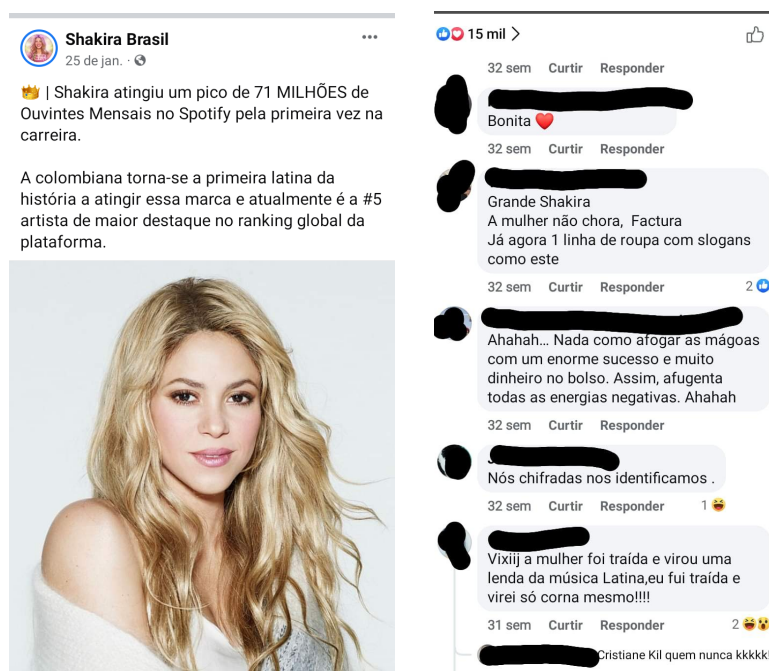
Shakira Brasil
25 de jan. · 

👑 | Shakira atingiu um pico de 71 MILHÕES de Ouvintes Mensais no Spotify pela primeira vez na carreira.

A colombiana torna-se a primeira latina da história a atingir essa marca e atualmente é a #5 artista de maior destaque no ranking global da plataforma.

15 mil

32 sem Curtir Responder

Bonita ❤️

32 sem Curtir Responder

Grande Shakira
A mulher não chora, Factura
Já agora 1 linha de roupa com slogans como este

32 sem Curtir Responder 2

Ahahah... Nada como afogar as mágoas com um enorme sucesso e muito dinheiro no bolso. Assim, afugenta todas as energias negativas. Ahahah

32 sem Curtir Responder

Nós chifradas nos identificamos .

32 sem Curtir Responder 1

Vixiij a mulher foi traída e virou uma lenda da música Latina,eu fui traída e virei só corna mesmo!!!!

31 sem Curtir Responder 2

Cristiane Kil quem nunca kkkkk